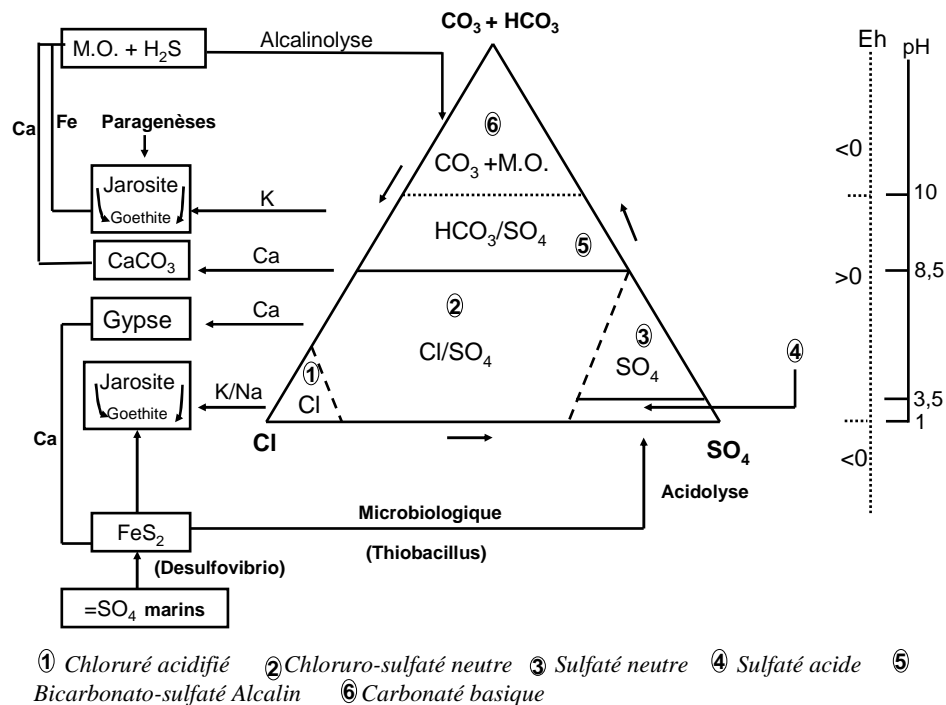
$CO_3 + HCO_3$

M.O. + $H_2S$

Alcalinolyse

Ca

Fe

Paragenèses

Jarosite
Goethite

K

$CaCO_3$

Ca

Gypse

Ca

Jarosite
Goethite

K/Na

Ca

$FeS_2$

(Desulfovibrio)

$=SO_4$ marins

⑥
$CO_3$ +M.O.

$HCO_3/SO_4$ ⑤

②
$Cl/SO_4$

①
Cl

③
$SO_4$

④

Cl

$SO_4$

Acidolyse

Microbiologique

(Thiobacillus)

Eh

pH

<0

10

>0

8,5

3,5

1

<0

① Chloruré acidifié ② Chloruro-sulfaté neutre ③ Sulfaté neutre ④ Sulfaté acide ⑤ Bicarbonato-sulfaté Alcalin ⑥ Carbonaté basique